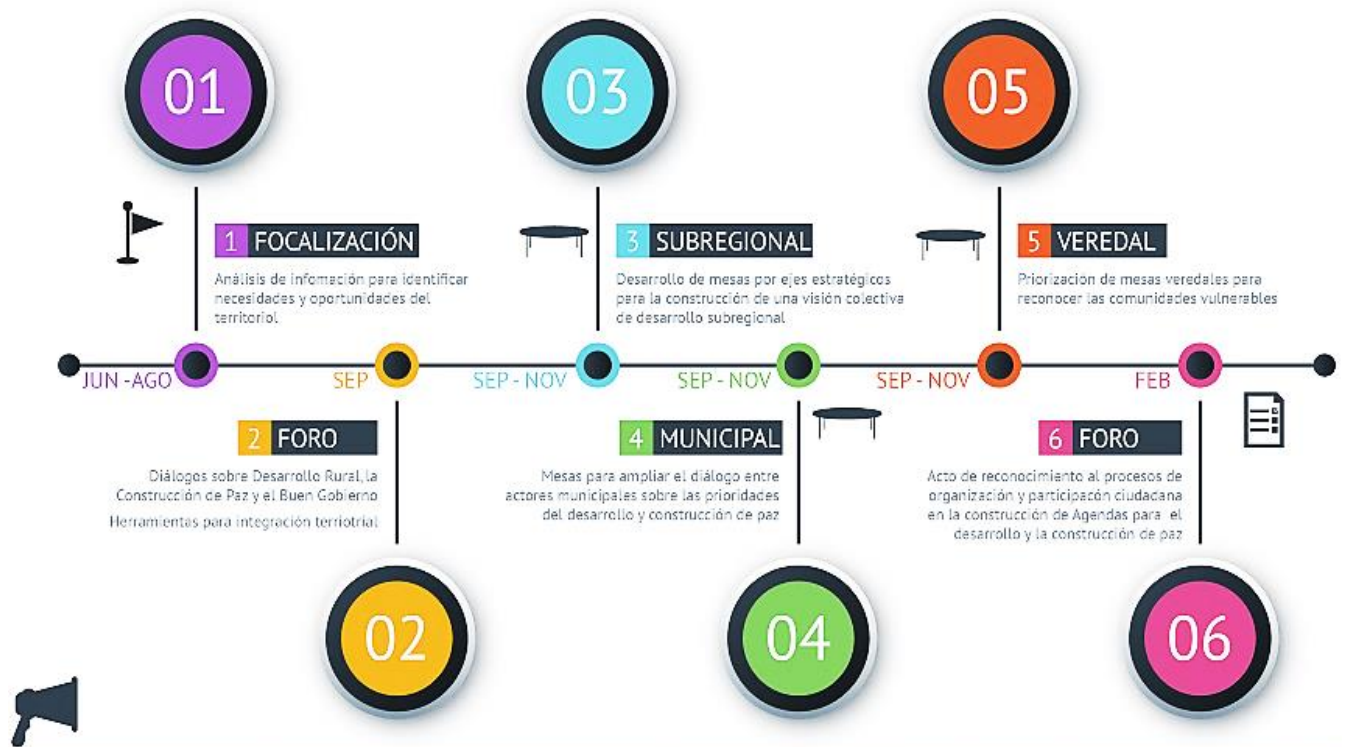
01

03

05

1 FOCALIZACIÓN

Análisis de infomación para identificar necesidades y oportunidades del territoriol

3 SUBREGIONAL

Desarrollo de mesas por ejes estratégicos para la construcción de una visión colectiva de desarrollo subregional

5 VEREDAL

Priorizacion de mesas veredales para reconocer las comunidades vulnerables

JUN -AGO

SEP

SEP - NOV

SEP - NOV

SEP - NOV

FEB

2 FORO

Diálogos sobre Desarrollo Rural, la Construcción de Paz y el Buen Gobierno

Herramientas para integración terriotrial

4 MUNICIPAL

Mesas para ampliar el diálogo entre actores municipales sobre las prioridades del desarrollo y construcción de paz

6 FORO

Acto de reconocimiento al procesos de organización y participacón ciudadana en la construcción de Agendas para el desarrollo y la construcción de paz

02

04

06